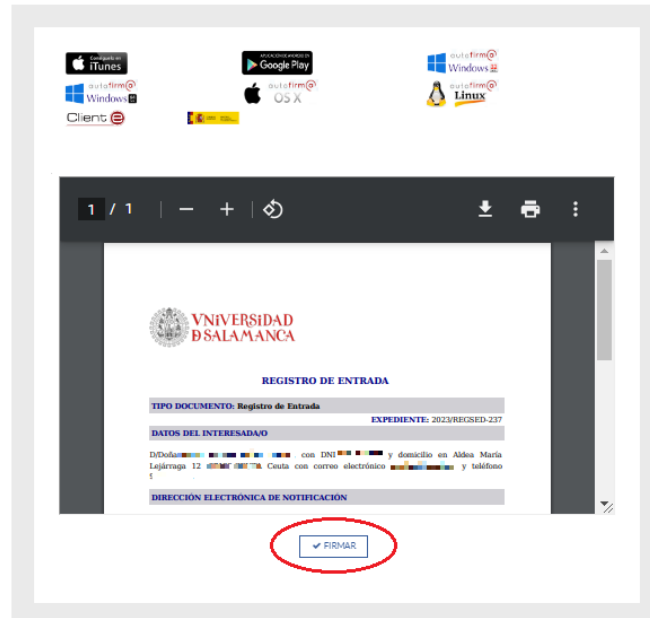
iTunes
Google Play
autofirma Windows
autofirma Windows
autofirma OS X
autofirma Linux
Client @

1 / 1

VNiVERSiDAD D SALAMANCA

REGISTRO DE ENTRADA

TIPO DOCUMENTO: Registro de Entrada
EXPEDIENTE: 2023/REGSED-237

DATOS DEL INTERESADA/O

D/Doña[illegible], con DNI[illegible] y domicilio en Aldea María Lejárraga 12 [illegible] Ceuta con correo electrónico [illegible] y teléfono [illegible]

DIRECCIÓN ELECTRÓNICA DE NOTIFICACIÓN

✔ FIRMAR